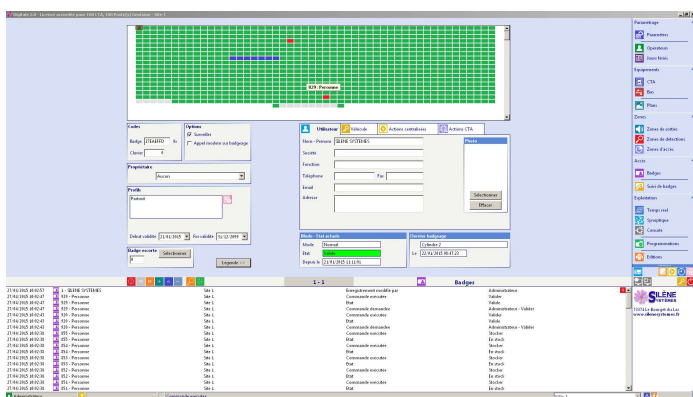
Digitale 3.0 - Licence accordée pour 100 CTA, 100 Poste(s) Utilisateur - Site 1

929 - Personne

Codes
Badge 375EEFF0 Hx
Clavier 4

Options
Surveiller
Appel rondeur sur badgeage

Propriétaire
Aucun

Profil
Partout

Début validité 21/01/2015 Fin validité 31/12/2099

Badge escorte
0 Sélectionner

Légende >>

Utilisateur
Véhicule
Actions contextuelles
Actions CTA

Nom - Prénom SILENE SYSTEMES
Société
Fonction
Téléphone
Fax
Email
Adresse

Photo
Sélectionner
Effacer

Mode - Etat actuels
Mode Normal
Etat Valide
Depuis le 22/01/2015 11:11:05

Dernier badgeage
Cylindre 2
Le 22/01/2015 16:47:22

1 - 1
Badges

| | | | | |
|---|---|---|---|---|
| 27/01/2015 16:02:57 | 1 - SILENE SYSTEMES | Site 1 | Enregistrement modifié par | Administrateur |
| 27/01/2015 16:02:47 | 929 - Personne | Site 1 | Commande exécutée | Valider |
| 27/01/2015 16:02:47 | 929 - Personne | Site 1 | Commande demandée | Administrateur - Valider |
| 27/01/2015 16:02:43 | 929 - Personne | Site 1 | Commande exécutée | Valider |
| 27/01/2015 16:02:43 | 929 - Personne | Site 1 | Etat | Valide |
| 27/01/2015 16:02:43 | 929 - Personne | Site 1 | Commande demandée | Administrateur - Valider |
| 27/01/2015 16:02:38 | 855 - Personne | Site 1 | Commande exécutée | Stocker |
| 27/01/2015 16:02:38 | 854 - Personne | Site 1 | Commande exécutée | Stocker |
| 27/01/2015 16:02:38 | 853 - Personne | Site 1 | Etat | En stock |
| 27/01/2015 16:02:38 | 853 - Personne | Site 1 | Commande exécutée | Stocker |
| 27/01/2015 16:02:38 | 853 - Personne | Site 1 | Etat | En stock |
| 27/01/2015 16:02:38 | 852 - Personne | Site 1 | Commande exécutée | Stocker |
| 27/01/2015 16:02:38 | 852 - Personne | Site 1 | Etat | En stock |
| 27/01/2015 16:02:38 | 851 - Personne | Site 1 | Commande exécutée | Stocker |
| 27/01/2015 16:02:38 | 851 - Personne | Site 1 | Etat | En stock |

Paramétrage
Paramètres
Opérateurs
Jours fériés
Equipements
CTA
Bus
Plans
Zones
Zones de cartes
Zones de détection
Zones d'accès
Accès
Badges
Suivi de badges
Exploitation
Temps réel
Synoptiques
Console
Programmations
Editions

SILENE SYSTEMES
93450 Le Bourget du Lac
www.silenesystemes.fr